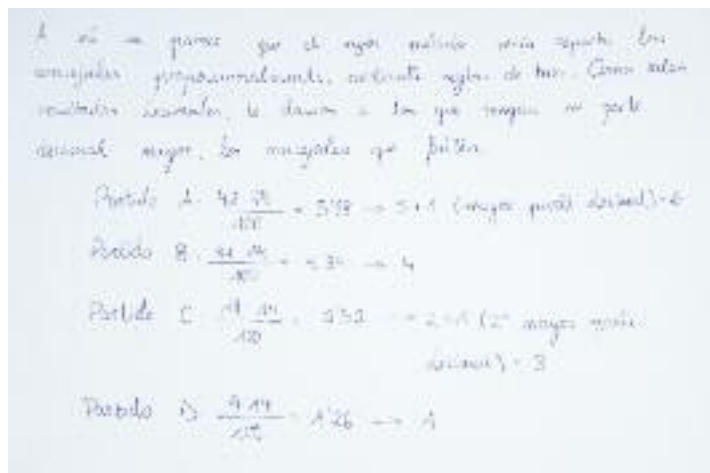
A mí me parece que el mejor método sería repartir los concejales proporcionalmente, mediante reglas de tres. Como salen resultados decimales, le daremos a los que tengan su parte decimal mayor, los concejales que falten.

Partido A: $\frac{42 \cdot 14}{100} = 5'88 \rightarrow 5+1$ (mayor parte decimal) $= 6$

Partido B: $\frac{31 \cdot 14}{100} = 4'34 \rightarrow 4$

Partido C: $\frac{18 \cdot 14}{100} = 2'52 \rightarrow 2+1$ ($2^o$ mayor parte decimal) $= 3$

Partido D: $\frac{9 \cdot 14}{100} = 1'26 \rightarrow 1$